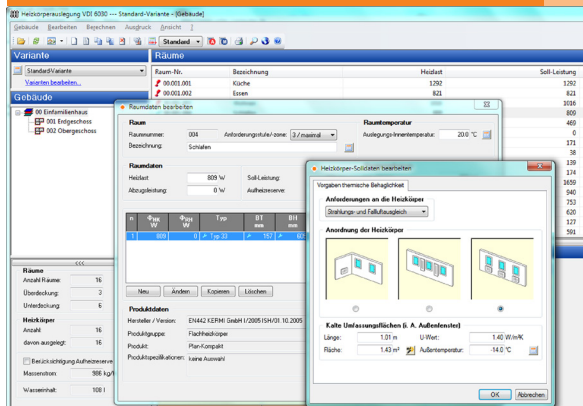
Heizkörperauslegung VDI 6030 --- Standard-Variante - [Gebäude]

Gebäude Bearbeiten Berechnen Ausdruck Ansicht ?

Standard

Variante

Standard-Variante

Varianten bearbeiten...

Gebäude

00 Einfamilienhaus
001 Erdgeschoss
002 Obergeschoss

Räume

| Raum-Nr. | Bezeichnung | Heizlast | Soll-Leistung |
|---|---|---|---|
| 00.001.001 | Küche | 1292 | 1292 |
| 00.001.002 | Essen | 621 | 621 |
| | | | 1016 |
| | | | 809 |
| | | | 469 |
| | | | 0 |
| | | | 171 |
| | | | 38 |
| | | | 139 |
| | | | 174 |
| | | | 1659 |
| | | | 940 |
| | | | 753 |
| | | | 620 |
| | | | 127 |
| | | | 591 |

Raumdaten bearbeiten

Raum

Raumnummer: 004 Anforderungsstufe/-zone: 3 / maximal

Bezeichnung: Schlafen

Raumtemperatur

Auslegungs-Innentemperatur: 20.0 °C

Raumdaten

Heizlast: 809 W Soll-Leistung:

Abzugsleistung: 0 W Aufheizreserve:

| n | $\Phi_{HK}$ W | $\Phi_{SH}$ W | Typ | BT mm | BH mm |
|---|---|---|---|---|---|
| 1 | 809 | 0 | Typ 33 | 157 | 60 |

Neu Ändern Kopieren Löschen

Produktdaten

Hersteller / Version: EN442 KERMI GmbH I/2005ISH/01.10.2005

Produktgruppe: Flachheizkörper

Produkt: Plan-Kompakt

Produktspezifikationen: keine Auswahl

Räume

Anzahl Räume: 16

Überdeckung: 3

Unterdeckung: 6

Heizkörper

Anzahl 16

davon ausgelegt: 16

Berücksichtigung Aufheizreserve

Massenstrom: 986 kg/h

Wasserinhalt: 108 l

Heizkörper-Solldaten bearbeiten

Vorgaben thermische Behaglichkeit

Anforderungen an die Heizkörper

Strahlungs- und Fallluftausgleich

Anordnung der Heizkörper

Kalte Umfassungsflächen (z. A. Außenfenster)

Länge: 1.01 m U-Wert: 1.40 W/m²K

Fläche: 1.43 m² Außentemperatur: -14.0 °C

OK Abbrechen